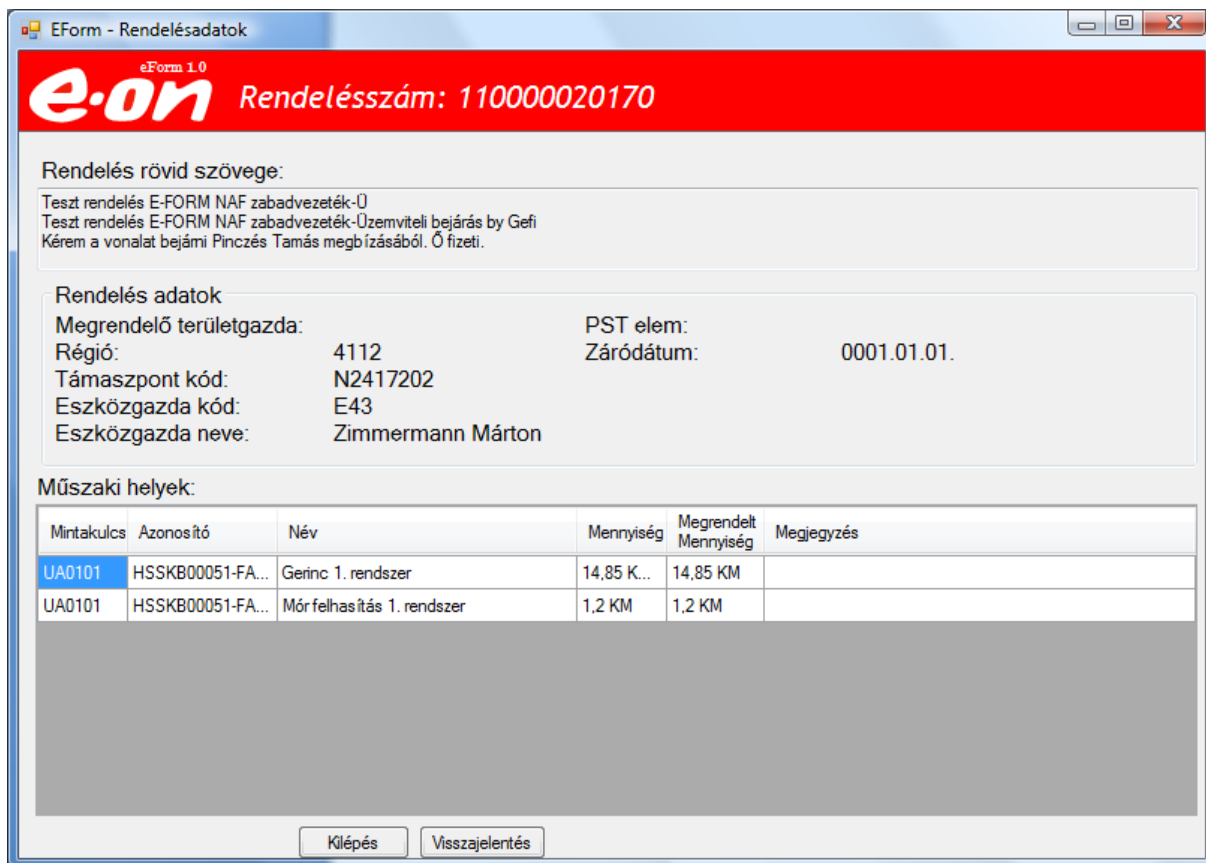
EForm - Rendelésadatok

eForm 1.0
e·on Rendelésszám: 110000020170

Rendelés rövid szövege:
Teszt rendelés E-FORM NAF zabadvezeték-Ü
Teszt rendelés E-FORM NAF zabadvezeték-Üzemviteli bejárás by Gefi
Kérem a vonalat bejámi Pinczés Tamás megbízásából. Ő fizeti.

Rendelés adatok
Megrendelő területgazda:
Régió: 4112
Támaszpont kód: N2417202
Eszközgazda kód: E43
Eszközgazda neve: Zimmermann Márton
PST elem:
Záródátum: 0001.01.01.

Műszaki helyek:

| Mintakulcs | Azonosító | Név | Mennyiség | Megrendelt Mennyiség | Megjegyzés |
|---|---|---|---|---|---|
| UA0101 | HSSKB00051-FA... | Gerinc 1. rendszer | 14,85 K... | 14,85 KM | |
| UA0101 | HSSKB00051-FA... | Mór felhasítás 1. rendszer | 1,2 KM | 1,2 KM | |

Kilépés Visszajelentés